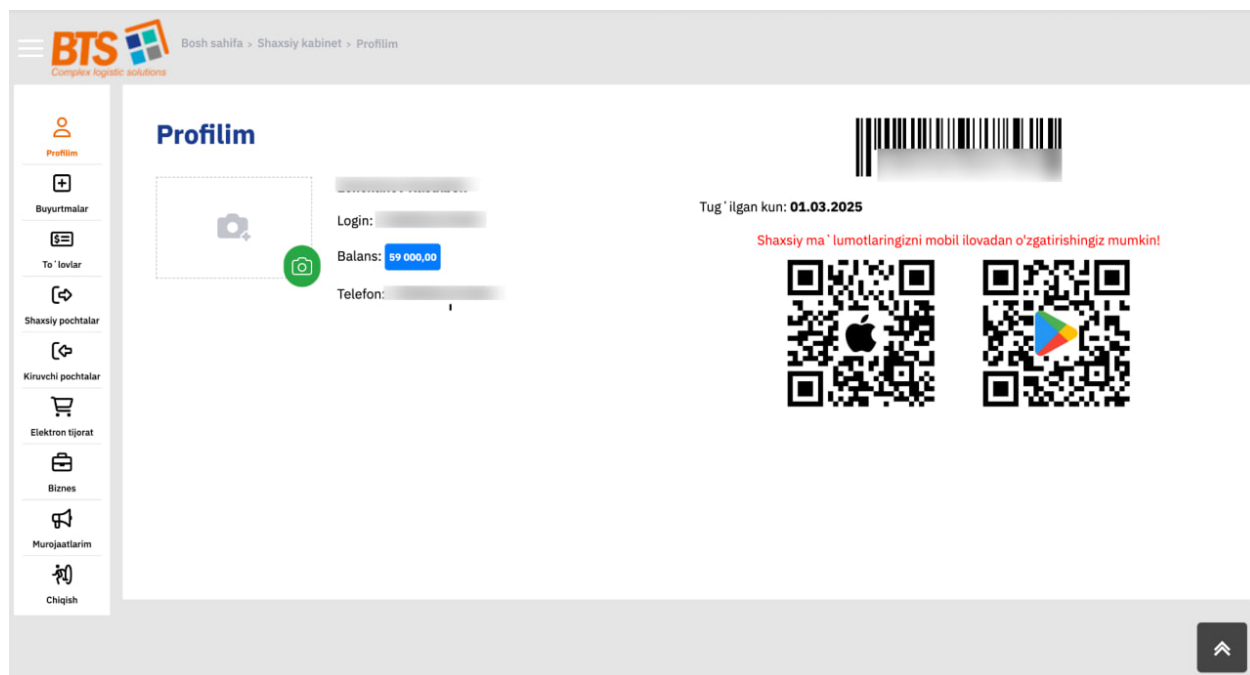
BTS
Complex logistic solutions

Bosh sahifa > Shaxsiy kabinet > Profilim

Profilim
Buyurtmalar
To`lovlar
Shaxsiy pochtalar
Kiruvchi pochtalar
Elektron tijorat
Biznes
Murojaatlarim
Chiqish

Profilim

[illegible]
Login: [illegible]
Balans: 59 000,00
Telefon: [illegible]

Tug`ilgan kun: 01.03.2025

Shaxsiy ma`lumotlaringizni mobil ilovadan o'zgatirishingiz mumkin!